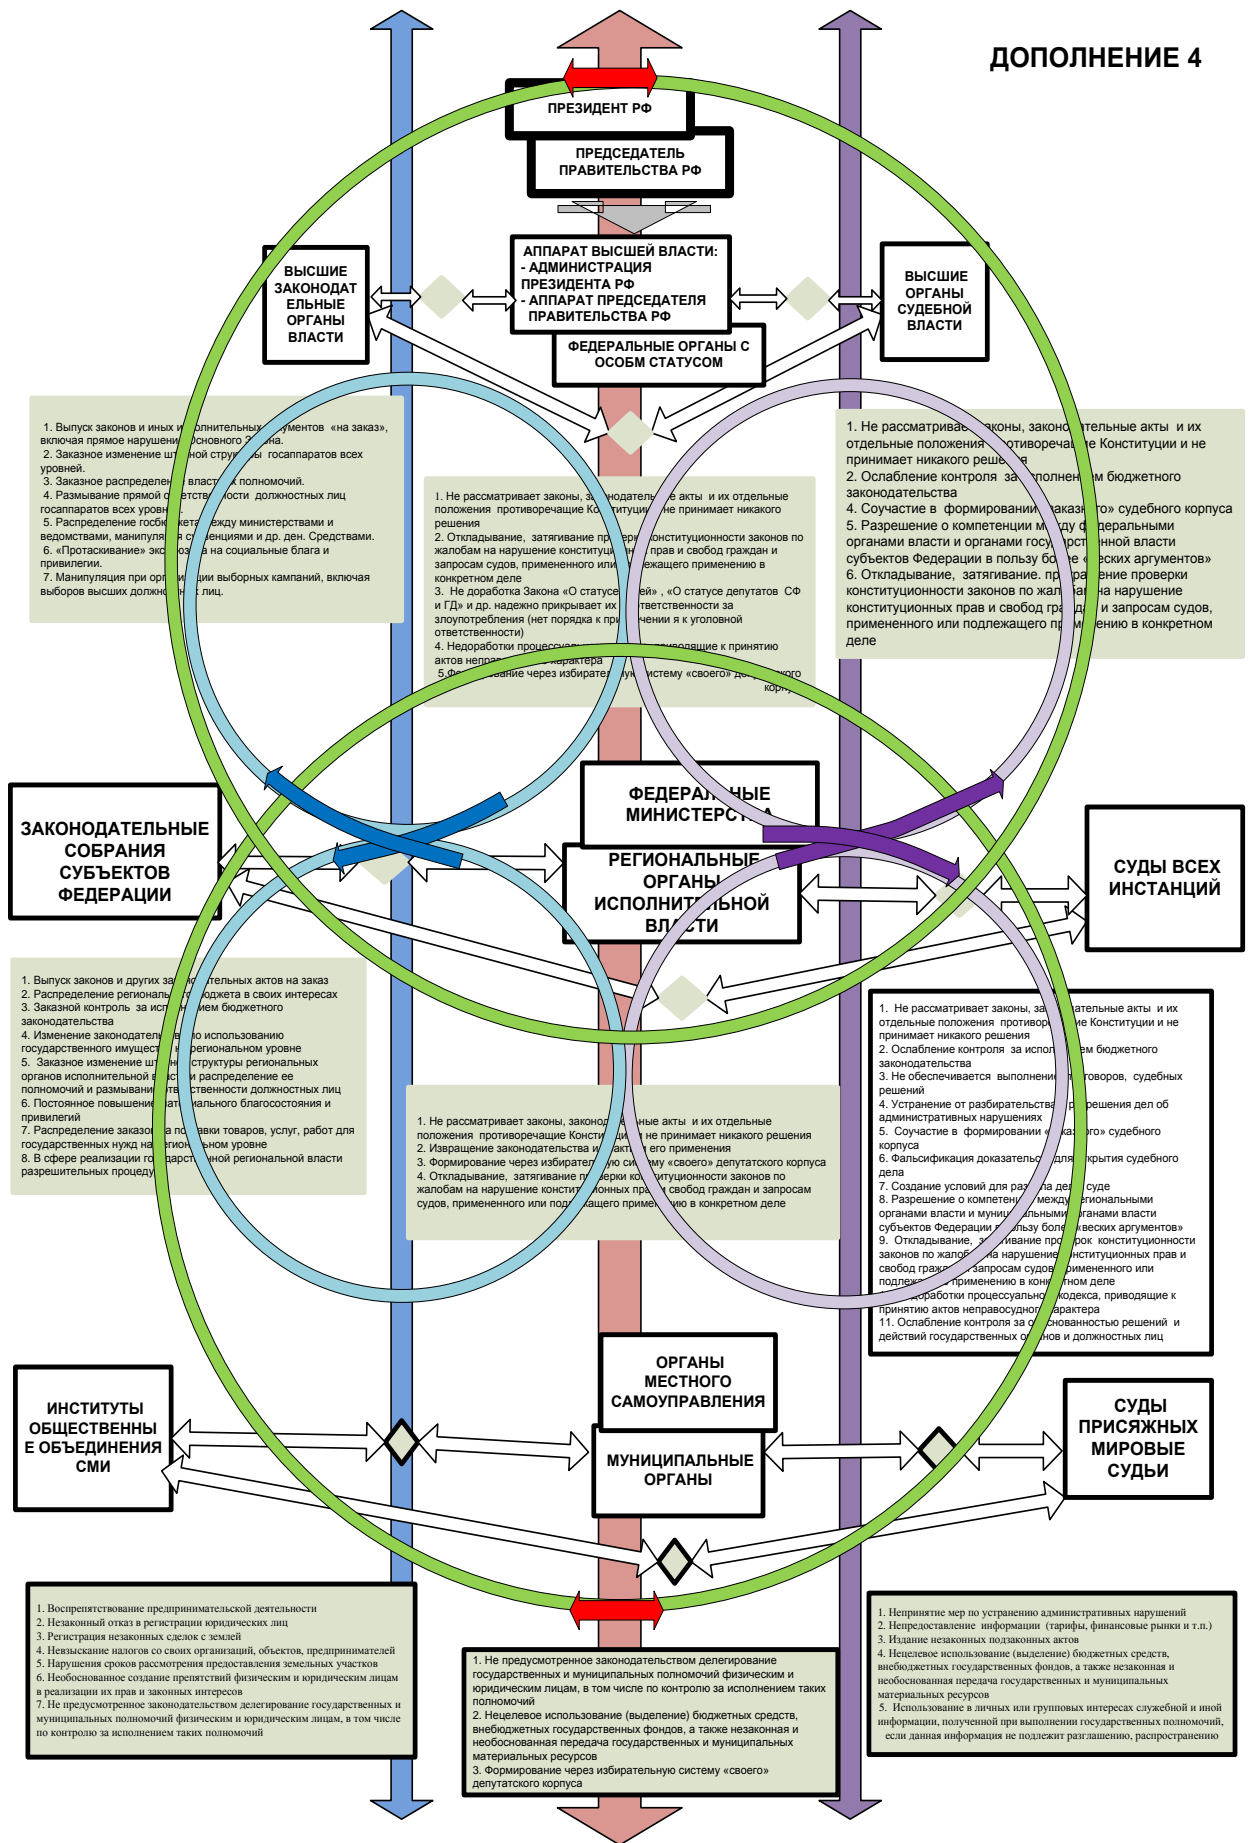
ДОПОЛНЕНИЕ 4

ПРЕЗИДЕНТ РФ

ПРЕДСЕДАТЕЛЬ ПРАВИТЕЛЬСТВА РФ

ВЫСШИЕ ЗАКОНОДАТЕЛЬНЫЕ ОРГАНЫ ВЛАСТИ

АППАРАТ ВЫСШЕЙ ВЛАСТИ:
- АДМИНИСТРАЦИЯ ПРЕЗИДЕНТА РФ
- АППАРАТ ПРЕДСЕДАТЕЛЯ ПРАВИТЕЛЬСТВА РФ

ВЫСШИЕ ОРГАНЫ СУДЕБНОЙ ВЛАСТИ

ФЕДЕРАЛЬНЫЕ ОРГАНЫ С ОСОБМ СТАТУСОМ

1. Выпуск законов и иных и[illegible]олнительных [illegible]ументов «на заказ», включая прямое нарушени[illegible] Основного З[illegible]на.
2. Заказное изменение шт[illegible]ной стру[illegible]ы госаппаратов всех уровней.
3. Заказное распределен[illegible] власт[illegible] полномочий.
4. Размывание прямой о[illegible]тстве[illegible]ости должностных лиц госаппаратов всех уровн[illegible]
5. Распределение госбю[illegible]жета между министерствами и ведомствами, манипуля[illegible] су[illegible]сидиями и др. ден. Средствами.
6. «Протаскивание» экс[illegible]оз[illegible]а на социальные блага и привилегии.
7. Манипуляция при орг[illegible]ии выборных кампаний, включая выборов высших должно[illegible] лиц.

1. Не рассматривает законы, за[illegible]онодатель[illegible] акты и их отдельные положения противоречащие Ко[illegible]итуци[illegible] не принимает никакого решения
2. Откладывание, затягивание пр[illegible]ерк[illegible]онституционности законов по жалобам на нарушение конституци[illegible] прав и свобод граждан и запросам судов, примененного или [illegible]жащего применению в конкретном деле
3. Не доработка Закона «О статусе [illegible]ей», «О статусе депутатов СФ и ГД» и др. надежно прикрывает их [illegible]ответственности за злоупотребления (нет порядка к пр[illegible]чении я к уголовной ответственности)
4. Недоработки процессуал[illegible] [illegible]водящие к принятию актов непра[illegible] характера
5.Фо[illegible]ание через избирате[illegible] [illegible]истему «своего» д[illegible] корп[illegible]

1. Не рассматрива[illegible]аконы, законо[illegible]тельные акты и их отдельные положения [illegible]отиворечащ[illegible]е Конституции и не принимает никакого реше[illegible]я
2. Ослабление контроля за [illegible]олнен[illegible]м бюджетного законодательства
4. Соучастие в формировани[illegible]заказн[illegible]го» судебного корпуса
5. Разрешение о компетенции м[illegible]ду ф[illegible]деральными органами власти и органами гос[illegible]рст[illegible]нной власти субъектов Федерации в пользу бо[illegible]е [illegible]еских аргументов»
6. Откладывание, затягивание. пр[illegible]ение проверки конституционности законов по жал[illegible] на нарушение конституционных прав и свобод гр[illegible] и запросам судов, примененного или подлежащего пр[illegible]ению в конкретном деле

ФЕДЕРА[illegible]НЫЕ МИНИСТЕРСТ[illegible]А

ЗАКОНОДАТЕЛЬНЫЕ СОБРАНИЯ СУБЪЕКТОВ ФЕДЕРАЦИИ

РЕГИОНАЛЬНЫЕ ОРГАН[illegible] ИСПОЛНИТ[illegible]ЬНОЙ ВЛ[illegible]СТИ

СУДЫ ВСЕХ ИНСТАНЦИЙ

1. Выпуск законов и других за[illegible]тельных актов на заказ
2. Распределение региональн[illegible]джета в своих интересах
3. Заказной контроль за исп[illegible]ем бюджетного законодательства
4. Изменение законодатель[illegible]о использованию государственного имущест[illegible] региональном уровне
5. Заказное изменение шт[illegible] структуры региональных органов исполнительной в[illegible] распределение ее полномочий и размывани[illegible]ственности должностных лиц
6. Постоянное повышение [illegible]ального благосостояния и привилегий
7. Распределение заказо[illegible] по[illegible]авки товаров, услуг, работ для государственных нужд на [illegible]гион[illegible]ьном уровне
8. В сфере реализации го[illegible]дарст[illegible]ной региональной власти разрешительных процеду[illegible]

1. Не рассматривает законы, законо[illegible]ные акты и их отдельные положения противоречащие Конст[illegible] не принимает никакого решения
2. Извращение законодательства и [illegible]акти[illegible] его применения
3. Формирование через избирате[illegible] си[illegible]ему «своего» депутатского корпуса
4. Откладывание, затягивание п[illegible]ерки ко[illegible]итуционности законов по жалобам на нарушение консти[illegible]онных пр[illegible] свобод граждан и запросам судов, примененного или под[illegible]ащего приме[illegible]ю в конкретном деле

1. Не рассматривает законы, за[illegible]ательные акты и их отдельные положения противор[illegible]е Конституции и не принимает никакого решения
2. Ослабление контроля за испол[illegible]ем бюджетного законодательства
3. Не обеспечивается выполнени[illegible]оворов, судебных решений
4. Устранение от разбирательства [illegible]решения дел об административных нарушениях
5. Соучастие в формировании «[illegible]ка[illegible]ого» судебного корпуса
6. Фальсификация доказательс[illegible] для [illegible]крытия судебного дела
7. Создание условий для раз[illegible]на де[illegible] суде
8. Разрешение о компетен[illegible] между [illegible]егиональными органами власти и муниц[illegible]альными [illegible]рганами власти субъектов Федерации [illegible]льзу боле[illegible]еских аргументов»
9. Откладывание, з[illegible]ивание про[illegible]рок конституционности законов по жалоб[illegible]а нарушение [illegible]нституционных прав и свобод граж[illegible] запросам судов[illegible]рименного или подлеж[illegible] применению в конк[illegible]ном деле
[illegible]доработки процессуальн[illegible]одекса, приводящие к принятию актов непра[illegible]судно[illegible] характера
11. Ослабление контроля за о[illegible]снованностью решений и действий государственных о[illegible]нов и должностных лиц

ОРГАНЫ МЕСТНОГО САМОУПРАВЛЕНИЯ

ИНСТИТУТЫ ОБЩЕСТВЕННЫЕ ОБЪЕДИНЕНИЯ СМИ

МУНИЦИПАЛЬНЫЕ ОРГАНЫ

СУДЫ ПРИСЯЖНЫХ МИРОВЫЕ СУДЬИ

1. Воспрепятствование предпринимательской деятельности
2. Незаконный отказ в регистрации юридических лиц
3. Регистрация незаконных сделок с землей
4. Невзыскание налогов со своих организаций, объектов, предпринимателей
5. Нарушения сроков рассмотрения предоставления земельных участков
6. Необоснованное создание препятствий физическим и юридическим лицам в реализации их прав и законных интересов
7. Не предусмотренное законодательством делегирование государственных и муниципальных полномочий физическим и юридическим лицам, в том числе по контролю за исполнением таких полномочий

1. Не предусмотренное законодательством делегирование государственных и муниципальных полномочий физическим и юридическим лицам, в том числе по контролю за исполнением таких полномочий
2. Нецелевое использование (выделение) бюджетных средств, внебюджетных государственных фондов, а также незаконная и необоснованная передача государственных и муниципальных материальных ресурсов
3. Формирование через избирательную систему «своего» депутатского корпуса

1. Непринятие мер по устранению административных нарушений
2. Непредоставление информации (тарифы, финансовые рынки и т.п.)
3. Издание незаконных подзаконных актов
4. Нецелевое использование (выделение) бюджетных средств, внебюджетных государственных фондов, а также незаконная и необоснованная передача государственных и муниципальных материальных ресурсов
5. Использование в личных или групповых интересах служебной и иной информации, полученной при выполнении государственных полномочий, если данная информация не подлежит разглашению, распространению